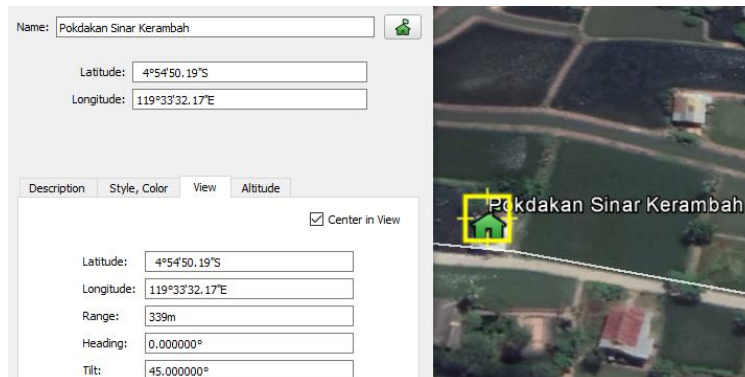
Name: Pokdakan Sinar Kerambah

Latitude: 4°54'50.19"S

Longitude: 119°33'32.17"E

Description Style, Color View Altitude

Center in View

Latitude: 4°54'50.19"S

Longitude: 119°33'32.17"E

Range: 339m

Heading: 0.000000°

Tilt: 45.000000°

Pokdakan Sinar Kerambah